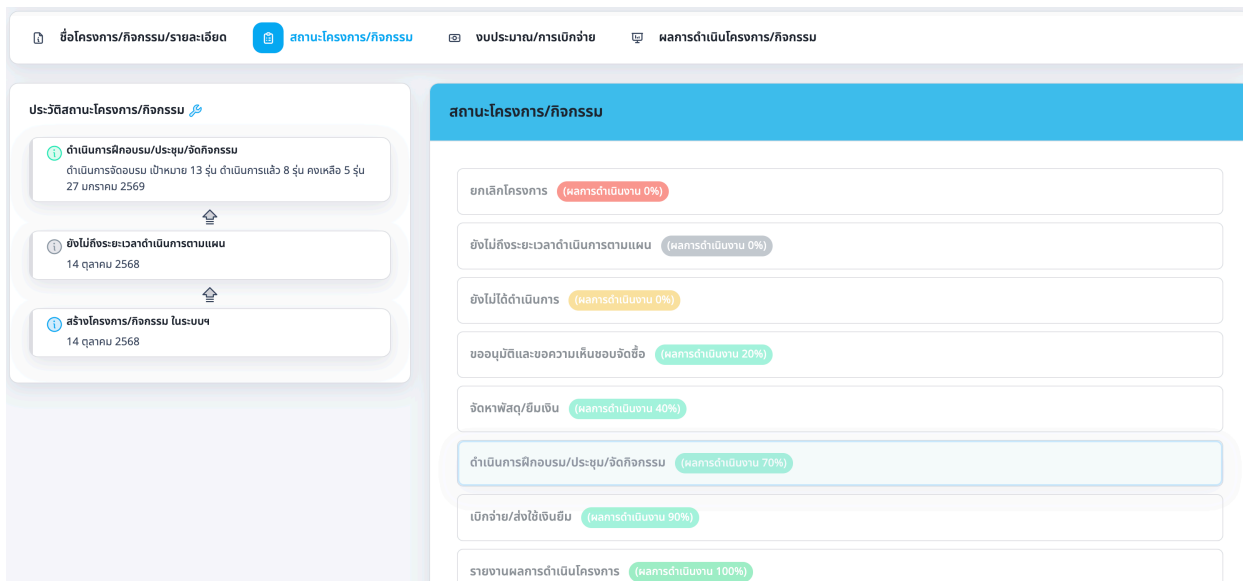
ชื่อโครงการ/กิจกรรม/รายละเอียด
สถานะโครงการ/กิจกรรม
งบประมาณ/การเบิกจ่าย
ผลการดำเนินโครงการ/กิจกรรม

ประวัติสถานะโครงการ/กิจกรรม

ดำเนินการฝึกอบรม/ประชุม/จัดกิจกรรม
ดำเนินการจัดอบรม เป้าหมาย 13 รุ่น ดำเนินการแล้ว 8 รุ่น คงเหลือ 5 รุ่น
27 มกราคม 2569

ยังไม่ถึงระยะเวลาดำเนินการตามแผน
14 ตุลาคม 2568

สร้างโครงการ/กิจกรรม ในระบบฯ
14 ตุลาคม 2568

สถานะโครงการ/กิจกรรม

ยกเลิกโครงการ (ผลการดำเนินงาน 0%)

ยังไม่ถึงระยะเวลาดำเนินการตามแผน (ผลการดำเนินงาน 0%)

ยังไม่ได้ดำเนินการ (ผลการดำเนินงาน 0%)

ขออนุมัติและขอความเห็นชอบจัดซื้อ (ผลการดำเนินงาน 20%)

จัดหาพัสดุ/ยืมเงิน (ผลการดำเนินงาน 40%)

ดำเนินการฝึกอบรม/ประชุม/จัดกิจกรรม (ผลการดำเนินงาน 70%)

เบิกจ่าย/ส่งใช้เงินยืม (ผลการดำเนินงาน 90%)

รายงานผลการดำเนินโครงการ (ผลการดำเนินงาน 100%)